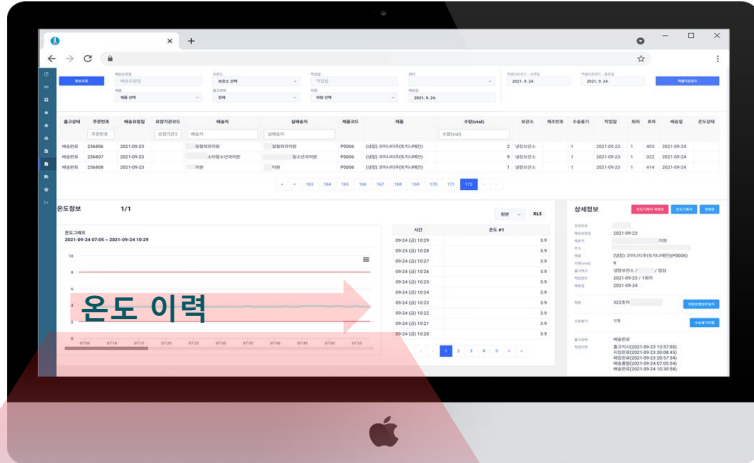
온도정보 1/1

온도그래프
2021-09-24 07:05 ~ 2021-09-24 10:29

온도 이력

| 출고상태 | 주문번호 | 배송요청일 | 요양기관코드 | 배송처 | 상세배송처 | 제품코드 | 제품 | 수량(vial) | 보관소 | 제조번호 | 수송용기 | 작업일 | 회차 | 호차 | 배송일 | 온도상태 |
|---|---|---|---|---|---|---|---|---|---|---|---|---|---|---|---|---|
| 배송완료 | 256806 | 2021-09-23 | | 참좋은의원 | 참좋은의원 | P0006 | (낱함) 코미나티주(화이자백신) | 2 | 냉장보관소 | | 1 | 2021-09-23 | 1 | 403 | 2021-09-24 | |
| 배송완료 | 256807 | 2021-09-23 | | 소아청소년과의원 | 청소년과의원 | P0006 | (낱함) 코미나티주(화이자백신) | 5 | 냉장보관소 | | 1 | 2021-09-23 | 1 | 322 | 2021-09-24 | |
| 배송완료 | 256808 | 2021-09-23 | | 의원 | 의원 | P0006 | (낱함) 코미나티주(화이자백신) | 1 | 냉장보관소 | | 1 | 2021-09-23 | 1 | 414 | 2021-09-24 | |

| 시간 | 온도 #1 |
|---|---|
| 09-24 (금) 10:29 | 3.9 |
| 09-24 (금) 10:28 | 3.9 |
| 09-24 (금) 10:27 | 3.9 |
| 09-24 (금) 10:26 | 3.9 |
| 09-24 (금) 10:25 | 3.9 |
| 09-24 (금) 10:24 | 3.9 |
| 09-24 (금) 10:23 | 3.9 |
| 09-24 (금) 10:22 | 3.9 |
| 09-24 (금) 10:21 | 3.9 |
| 09-24 (금) 10:20 | 3.9 |

상세정보
2021-09-23
(낱함) 코미나티주(화이자백신)(P0006)
냉장보관소
2021-09-23 / 1회차
2021-09-24
배송완료